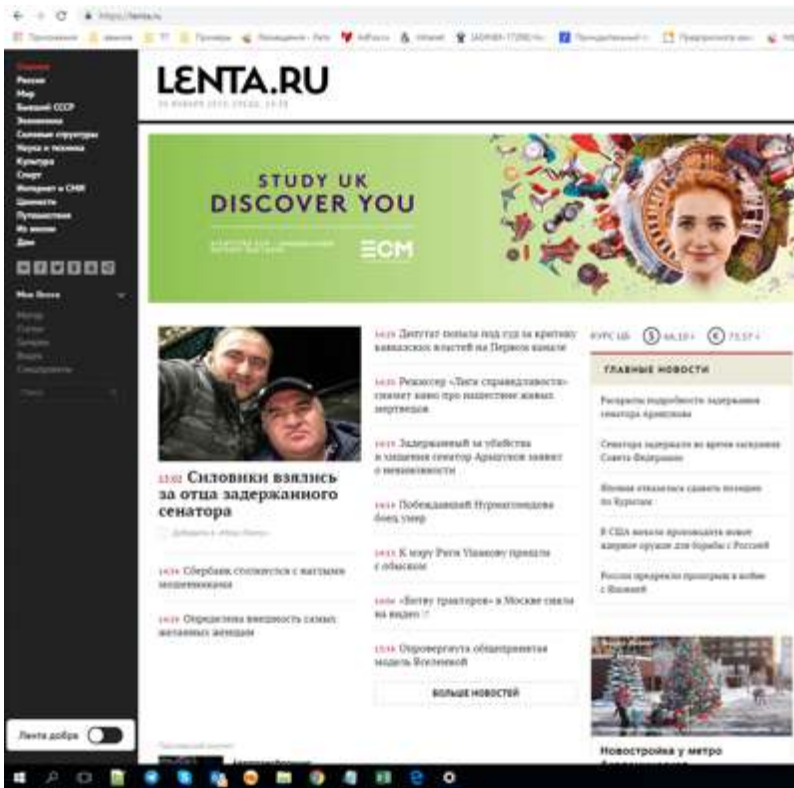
https://lenta.ru

Главное
Россия
Мир
Бывший СССР
Экономика
Силовые структуры
Наука и техника
Культура
Спорт
Интернет и СМИ
Ценности
Путешествия
Из жизни
Дом

Моя Лента

LENTA.RU

STUDY UK
DISCOVER YOU

ECM

13:02 Силовики взялись за отца задержанного сенатора

Добавить в «Мою Ленту»

14:54 Сбербанк столкнулся с нагльми мошенниками

14:28 Определена внешность самых желанных женщин

14:29 Депутат попала под суд за критику кавказских властей на Первом канале

14:31 Режиссер «Лиги справедливости» снимет кино про нашествие живых мертвецов

14:13 Задержанный за убийства в защиhan сенатор Арашуков заявил о невиновности

14:14 Победивший Нурмагомедова боец умер

14:11 К мэру Риги Ушакову пришли с обыском

14:04 «Битву тракторов» в Москве сняли на видео

13:58 Опровергнута общепринятая модель Вселенной

БОЛЬШЕ НОВОСТЕЙ

КУРС ЦБ: $ 66,10 € 75,57

ГЛАВНЫЕ НОВОСТИ

Раскрыты подробности задержания сенатора Арашукова

Сенатора задержали во время заседания Совета Федерации

Япония отказалась сдавать позиции по Курилам

В США начали производить новое ядерное оружие для борьбы с Россией

Россия предрекла провалы в войне с Японией

Новостройка у метро

Лента добра